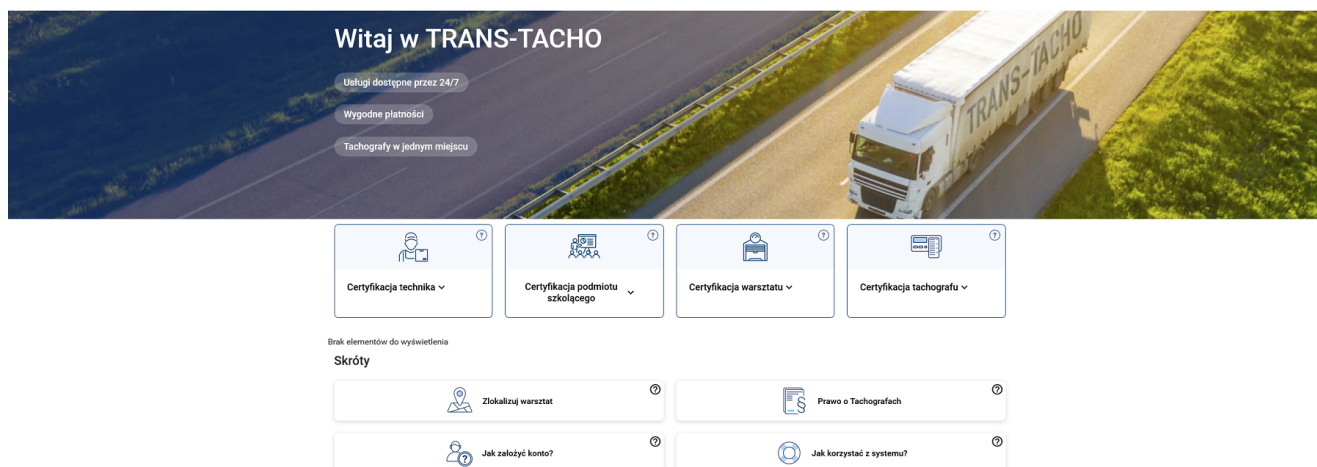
Witaj w TRANS-TACHO

Usługi dostępne przez 24/7

Wygodne płatności

Tachografy w jednym miejscu

TRANS-TACHO

Certyfikacja technika

Certyfikacja podmiotu szkolącego

Certyfikacja warsztatu

Certyfikacja tachografu

Brak elementów do wyświetlenia

Skróty

Zlokalizuj warsztat

Prawo o Tachografach

Jak założyć konto?

Jak korzystać z systemu?